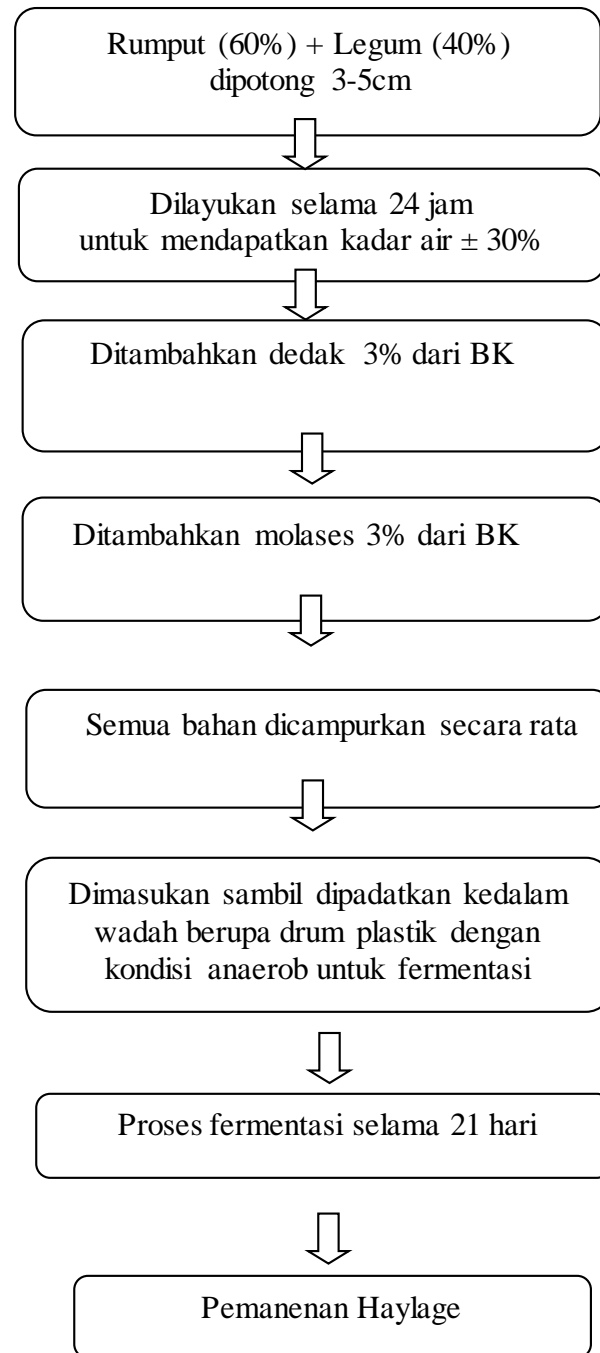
Rumput (60%) + Legum (40%) dipotong 3-5cm

Dilayukan selama 24 jam untuk mendapatkan kadar air ± 30%

Ditambahkan dedak 3% dari BK

Ditambahkan molases 3% dari BK

Semua bahan dicampurkan secara rata

Dimasukan sambil dipadatkan kedalam wadah berupa drum plastik dengan kondisi anaerob untuk fermentasi

Proses fermentasi selama 21 hari

Pemanenan Haylage